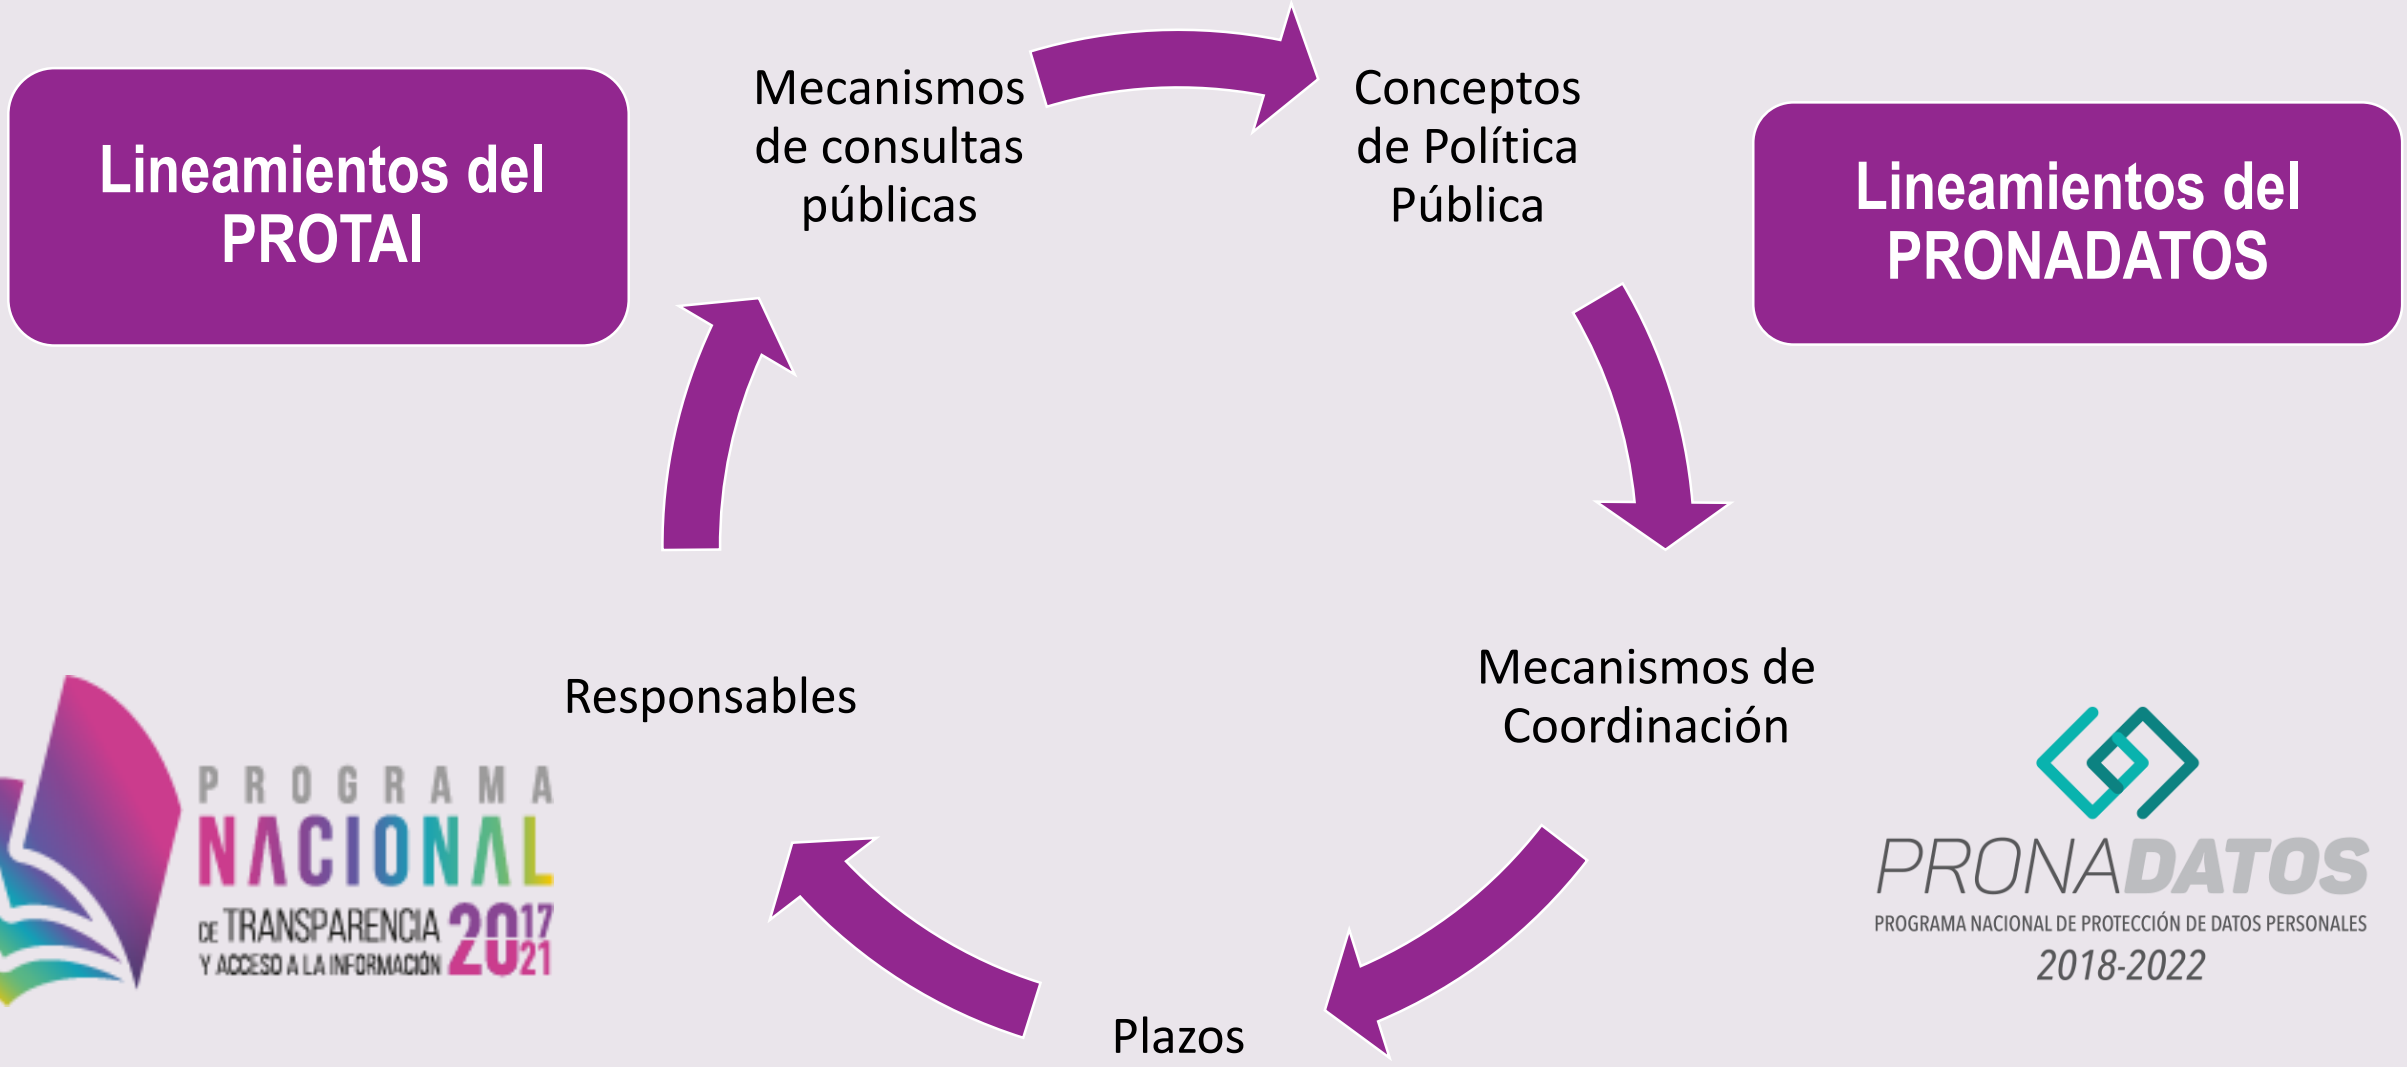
Lineamientos del PROTAI

Mecanismos de consultas públicas

Conceptos de Política Pública

Lineamientos del PRONADATOS

Mecanismos de Coordinación

Plazos

Responsables

PROGRAMA NACIONAL DE TRANSPARENCIA Y ACCESO A LA INFORMACIÓN 2017 2021

PRONADATOS
PROGRAMA NACIONAL DE PROTECCIÓN DE DATOS PERSONALES
2018-2022